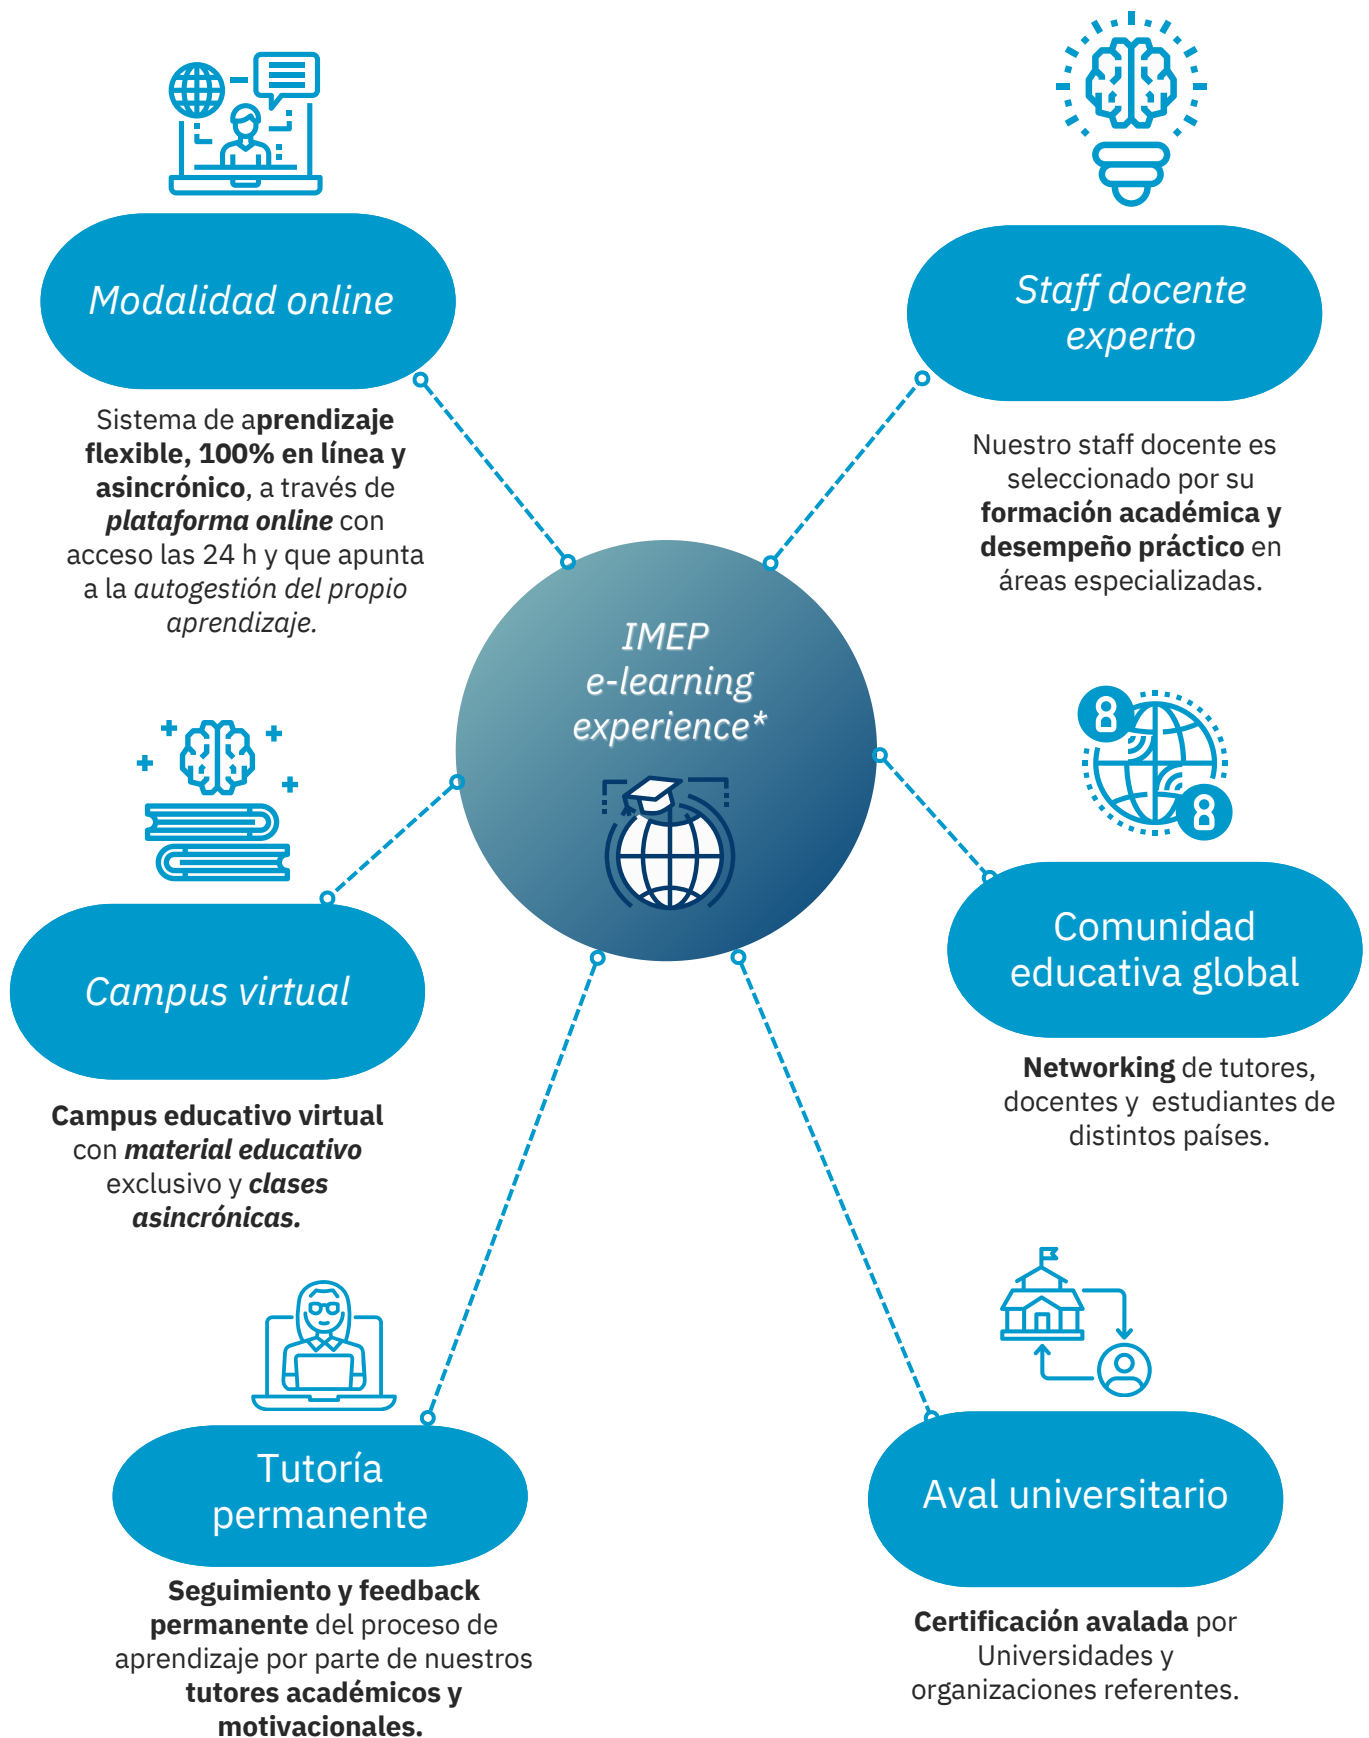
IMEP e-learning experience*

Modalidad online

Sistema de aprendizaje flexible, 100% en línea y asincrónico, a través de plataforma online con acceso las 24 h y que apunta a la autogestión del propio aprendizaje.

Staff docente experto

Nuestro staff docente es seleccionado por su formación académica y desempeño práctico en áreas especializadas.

Campus virtual

Campus educativo virtual con material educativo exclusivo y clases asincrónicas.

Comunidad educativa global

Networking de tutores, docentes y estudiantes de distintos países.

Tutoría permanente

Seguimiento y feedback permanente del proceso de aprendizaje por parte de nuestros tutores académicos y motivacionales.

Aval universitario

Certificación avalada por Universidades y organizaciones referentes.